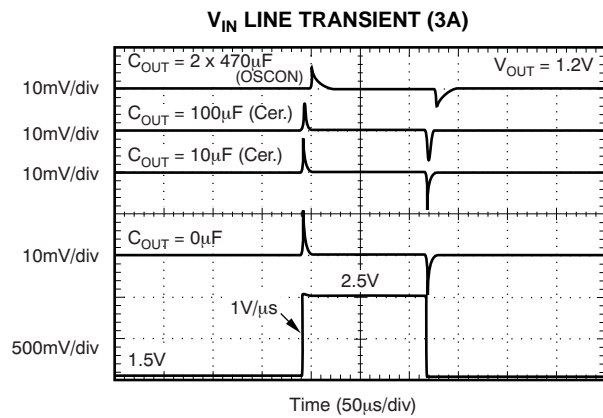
$V_{IN}$ LINE TRANSIENT (3A)

$C_{OUT}$ = 2 x 470μF (OSCON)

$V_{OUT}$ = 1.2V

10mV/div

$C_{OUT}$ = 100μF (Cer.)

10mV/div

$C_{OUT}$ = 10μF (Cer.)

10mV/div

$C_{OUT}$ = 0μF

10mV/div

2.5V

1V/μs

500mV/div

1.5V

Time (50μs/div)